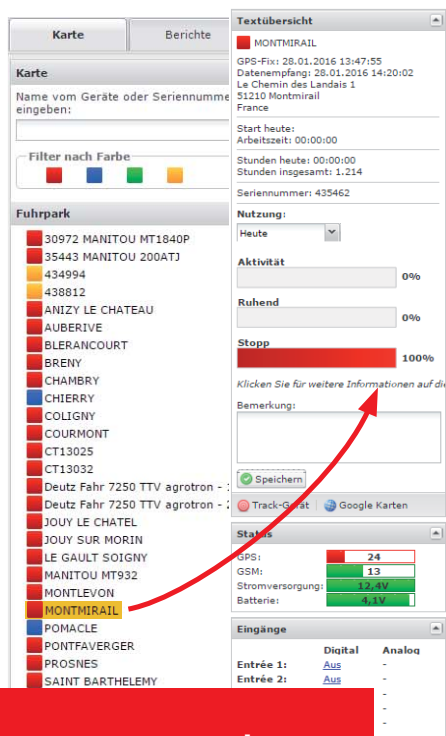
Karte | Berichte

Karte

Name vom Geräte oder Seriennummer eingeben:

Filter nach Farbe

Fuhrpark

30972 MANITOU MT1840P
35443 MANITOU 200ATJ
434994
438812
ANIZY LE CHATEAU
AUBERIVE
BLERANCOURT
BRENY
CHAMBRY
CHIERRY
COLIGNY
COURMONT
CT13025
CT13032
Deutz Fahr 7250 TTV agrotron -
Deutz Fahr 7250 TTV agrotron -
JOUY LE CHATEL
JOUY SUR MORIN
LE GAULT SOIGNY
MANITOU MT932
MONTLEVON
MONTMIRAIL
POMACLE
PONTFAVERGER
PROSNES
SAINT BARTHELEMY

Textübersicht

MONTMIRAIL

GPS-Fix: 28.01.2016 13:47:55
Datenempfang: 28.01.2016 14:20:02
Le Chemin des Landais 1
51210 Montmirail
France

Start heute:
Arbeitszeit: 00:00:00

Stunden heute: 00:00:00
Stunden insgesamt: 1.214

Seriennummer: 435462

Nutzung:
Heute

Aktivität
0%

Ruhend
0%

Stopp
100%

Klicken Sie für weitere Informationen auf di

Bemerkung:

Speichern

Track-Gerät | Google Karten

Status

| GPS: | 24 |
|---|---|
| GSM: | 13 |
| Stromversorgung: | 12,4V |
| Batterie: | 4,1V |

Eingänge

| | Digital | Analog |
|---|---|---|
| Entrée 1: | Aus | - |
| Entrée 2: | Aus | - |
| | | - |
| | | - |
| | | - |
| | | - |